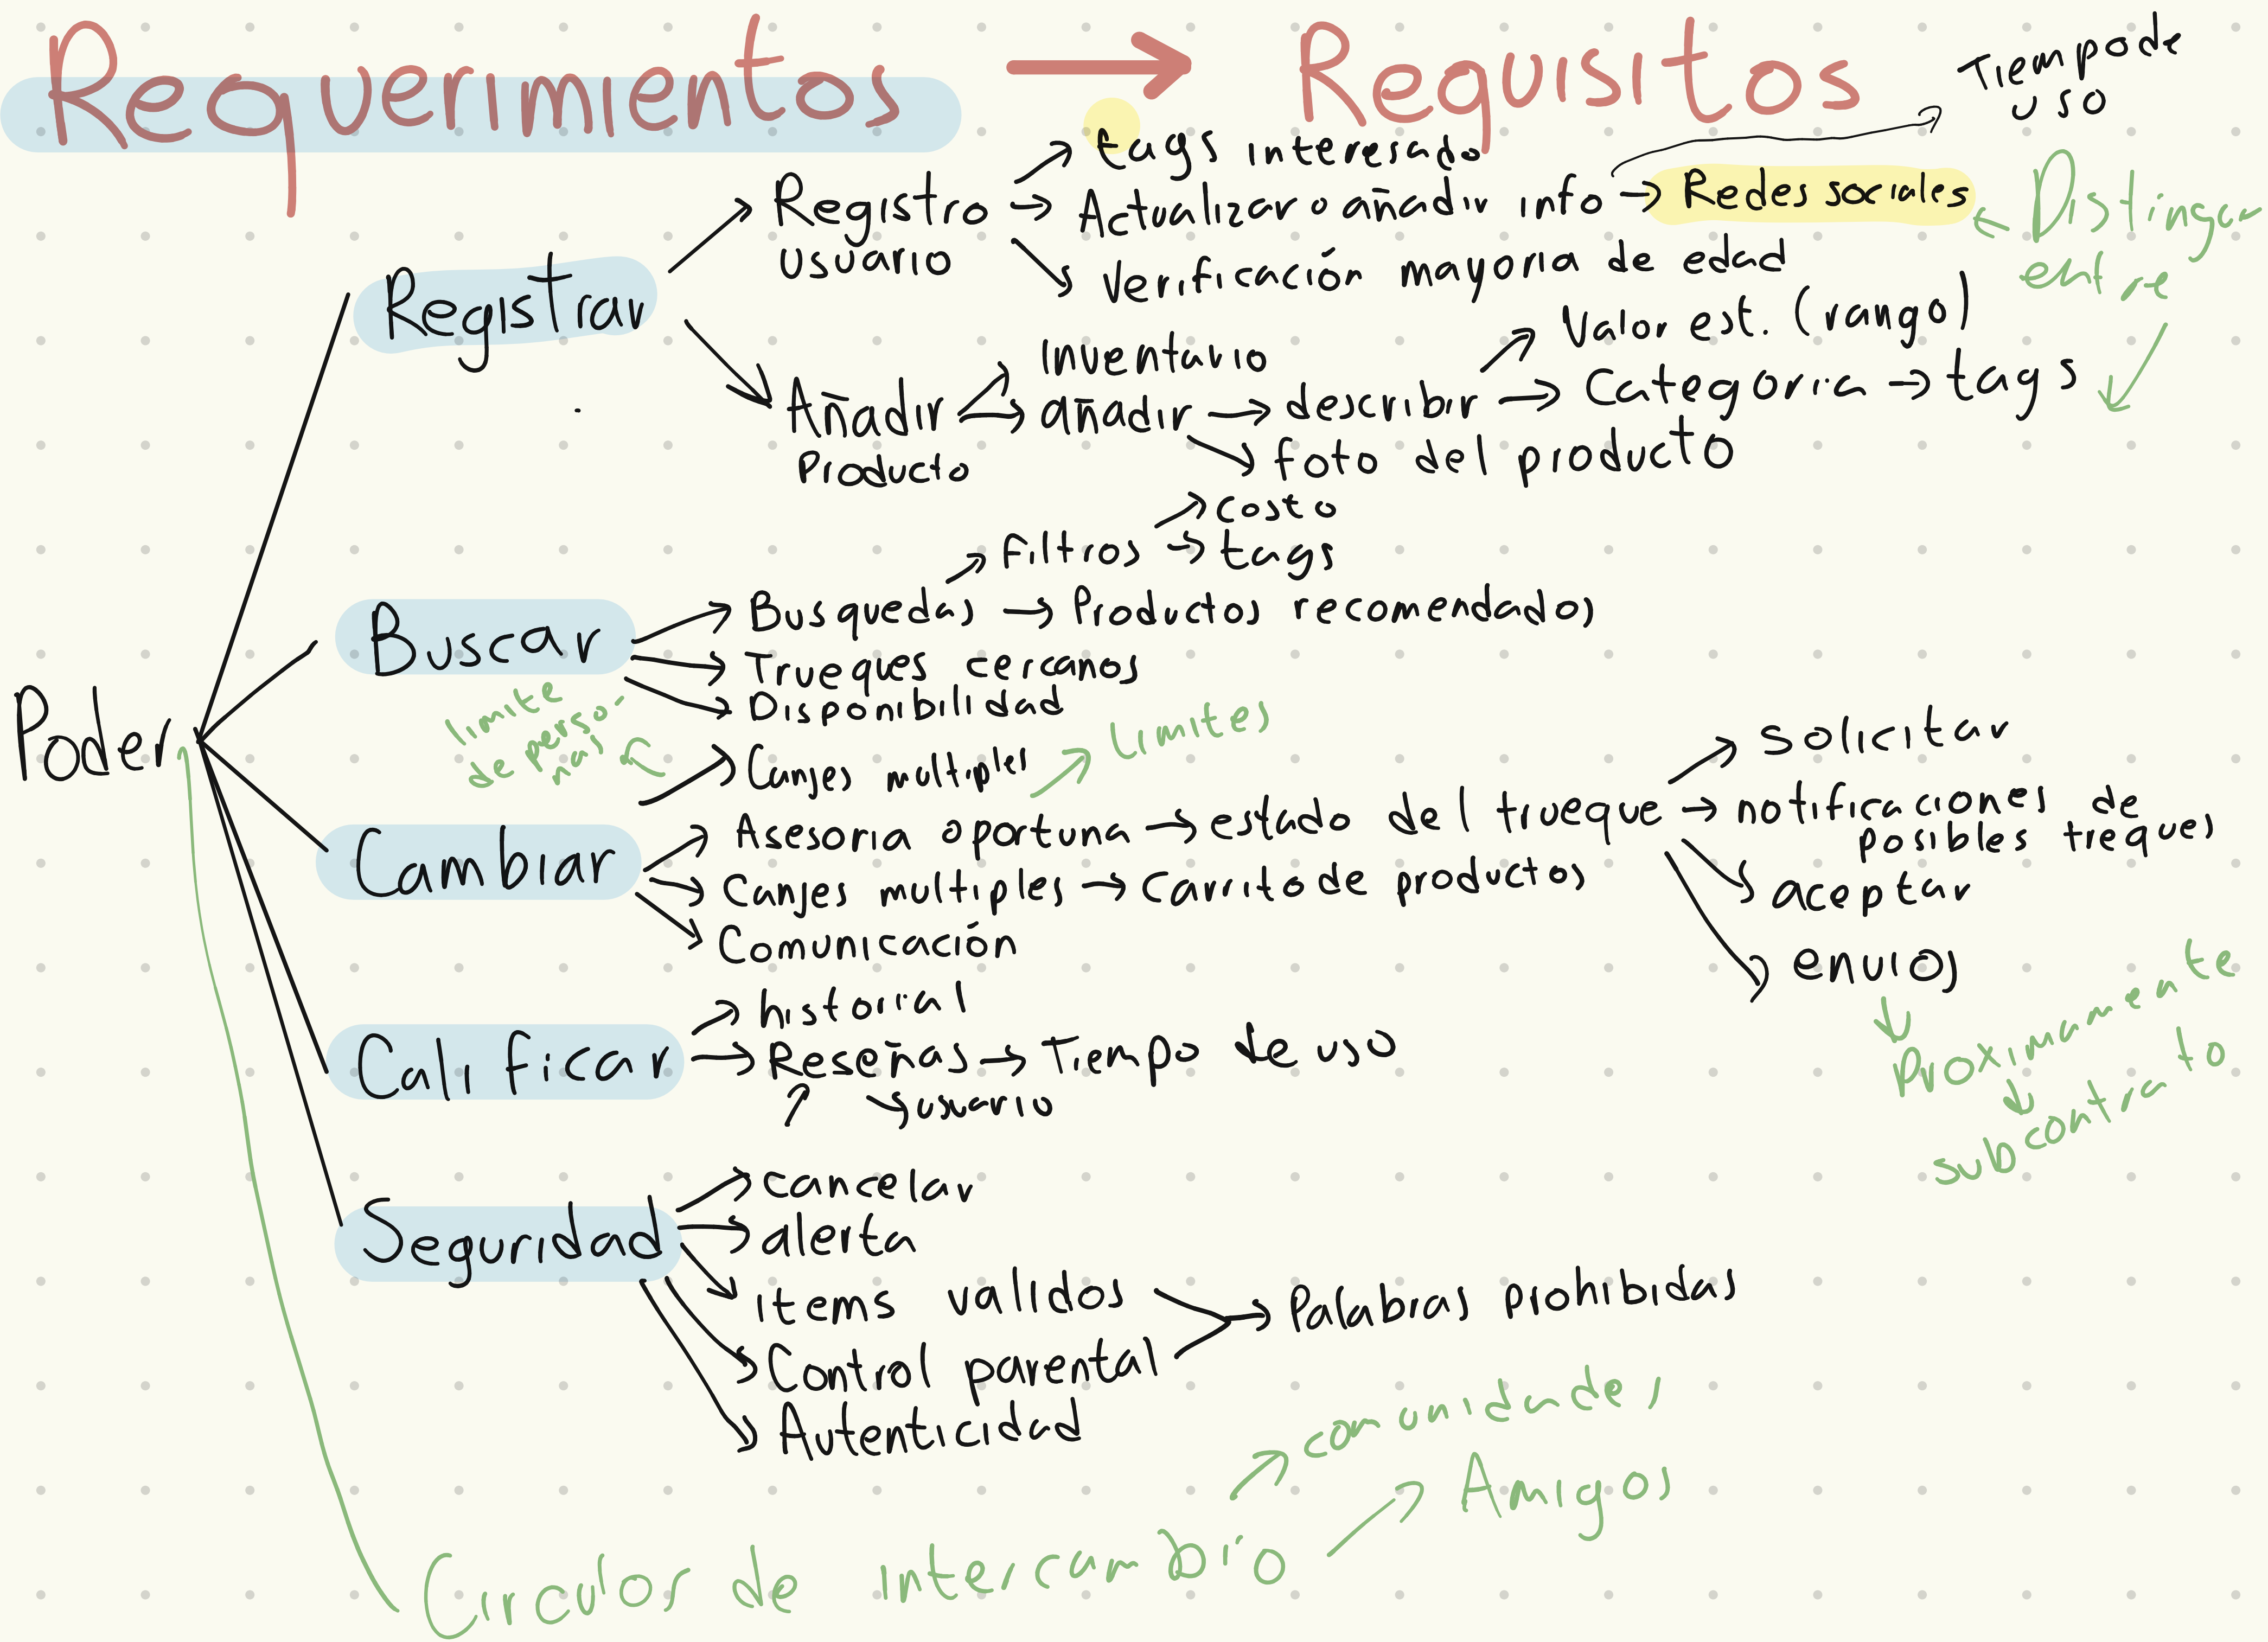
Requerimientos → Requisitos

Tiempo de uso

Poder

Registrar
Registro usuario → tags interesado
→ Actualizar o añadir info → Redes sociales
→ Verificación mayoria de edad

Distinguir entre

Añadir Producto → Inventario
→ añadir → describir → Valor est. (rango)
→ Categoria → tags
→ foto del producto

Buscar
→ Busquedas → Filtros → costo
→ tags
→ Productos recomendados
→ Trueques cercanos
→ Disponibilidad
→ Canjes multiples

limite de personas

Limites

Cambiar
→ Asesoria oportuna → estado del trueque → solicitar
→ notificaciones de posibles trueques
→ aceptar
→ envios
→ Canjes multiples → Carrito de productos
→ Comunicación

Proximamente
subcontrato

Calificar
→ historial
→ Reseñas → Tiempo de uso
→ usuario

Seguridad
→ cancelar
→ alerta
→ items validos
→ Control parental → Palabras prohibidas
→ Autenticidad

Circulos de intercambio → comunidades
→ Amigos